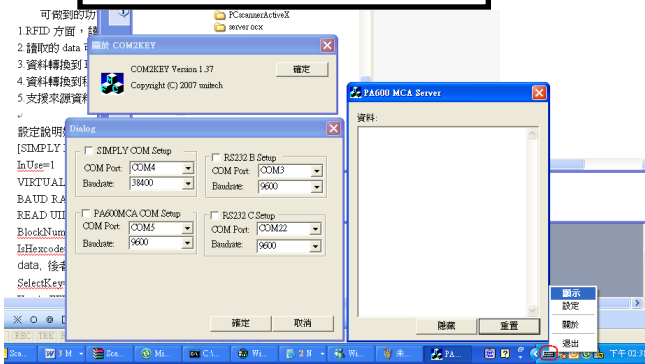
可做到的功
PCscannerActiveX
server ocx
1.RFID 方面，
2.讀取的 data
3.資料轉換到
4.資料轉換到
5.支援來源資

關於 COM2KEY
COM2KEY Version 1.37
Copyright (C) 2007 unitech
確定

設定說明
[SIMPLY
InUse=1
VIRTUAL
BAUD RA
READ UII
BlockNum
IsHexcode
data, 後者
SelectKey

Dialog
SIMPLY COM Setup
COM Port: COM4
Baudrate: 38400
RS232 B Setup
COM Port: COM3
Baudrate: 9600
PA600MCA COM Setup
COM Port: COM5
Baudrate: 9600
RS232 C Setup
COM Port: COM22
Baudrate: 9600
確定
取消

PA600 MCA Server
資料:
隱藏
重置

顯示
設定
關於
退出

REC TRK
Sca... 3 M... Sca... Mi... CA... Wi... 2 N... Wi... 未... PA...
下午 02:3